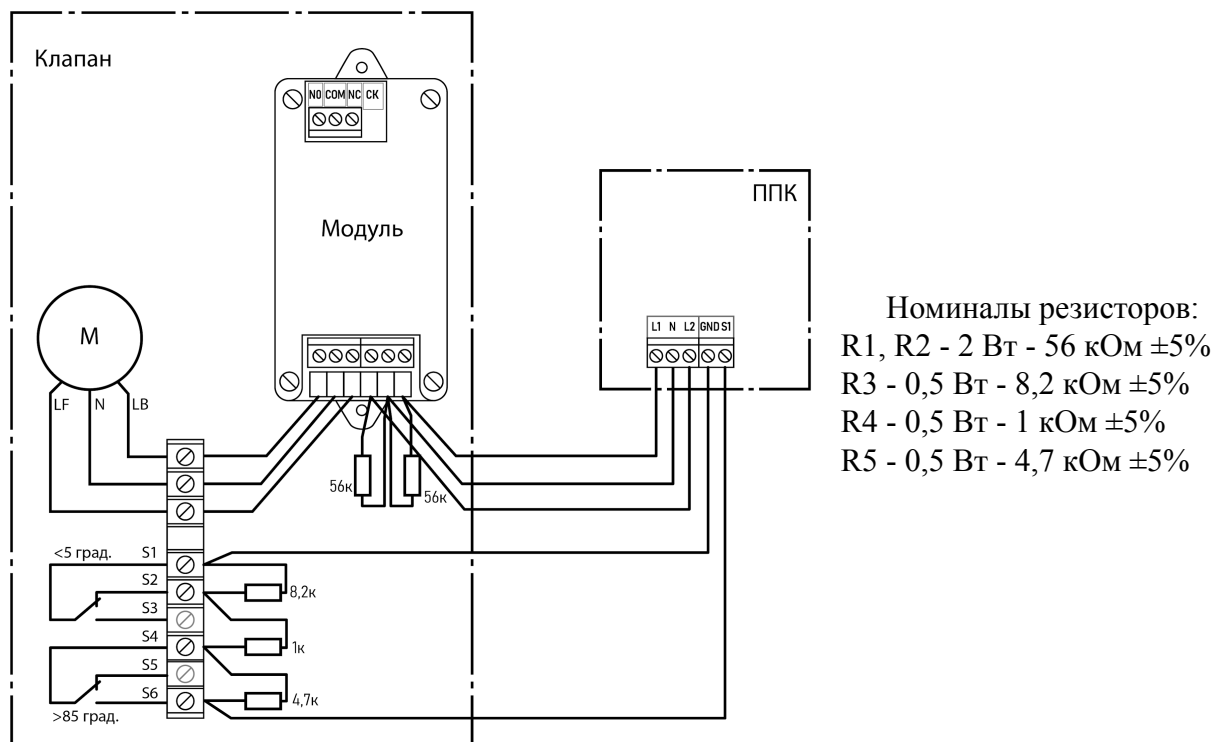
Клапан

NO COM NC CK

Модуль

M

LF N LB

56к 56к

<5 град.
S1
S2
S3
S4
S5
S6
>85 град.

8,2к
1к
4,7к

ППК

L1 N L2 GND S1

Номиналы резисторов:
R1, R2 - 2 Вт - 56 кОм ±5%
R3 - 0,5 Вт - 8,2 кОм ±5%
R4 - 0,5 Вт - 1 кОм ±5%
R5 - 0,5 Вт - 4,7 кОм ±5%